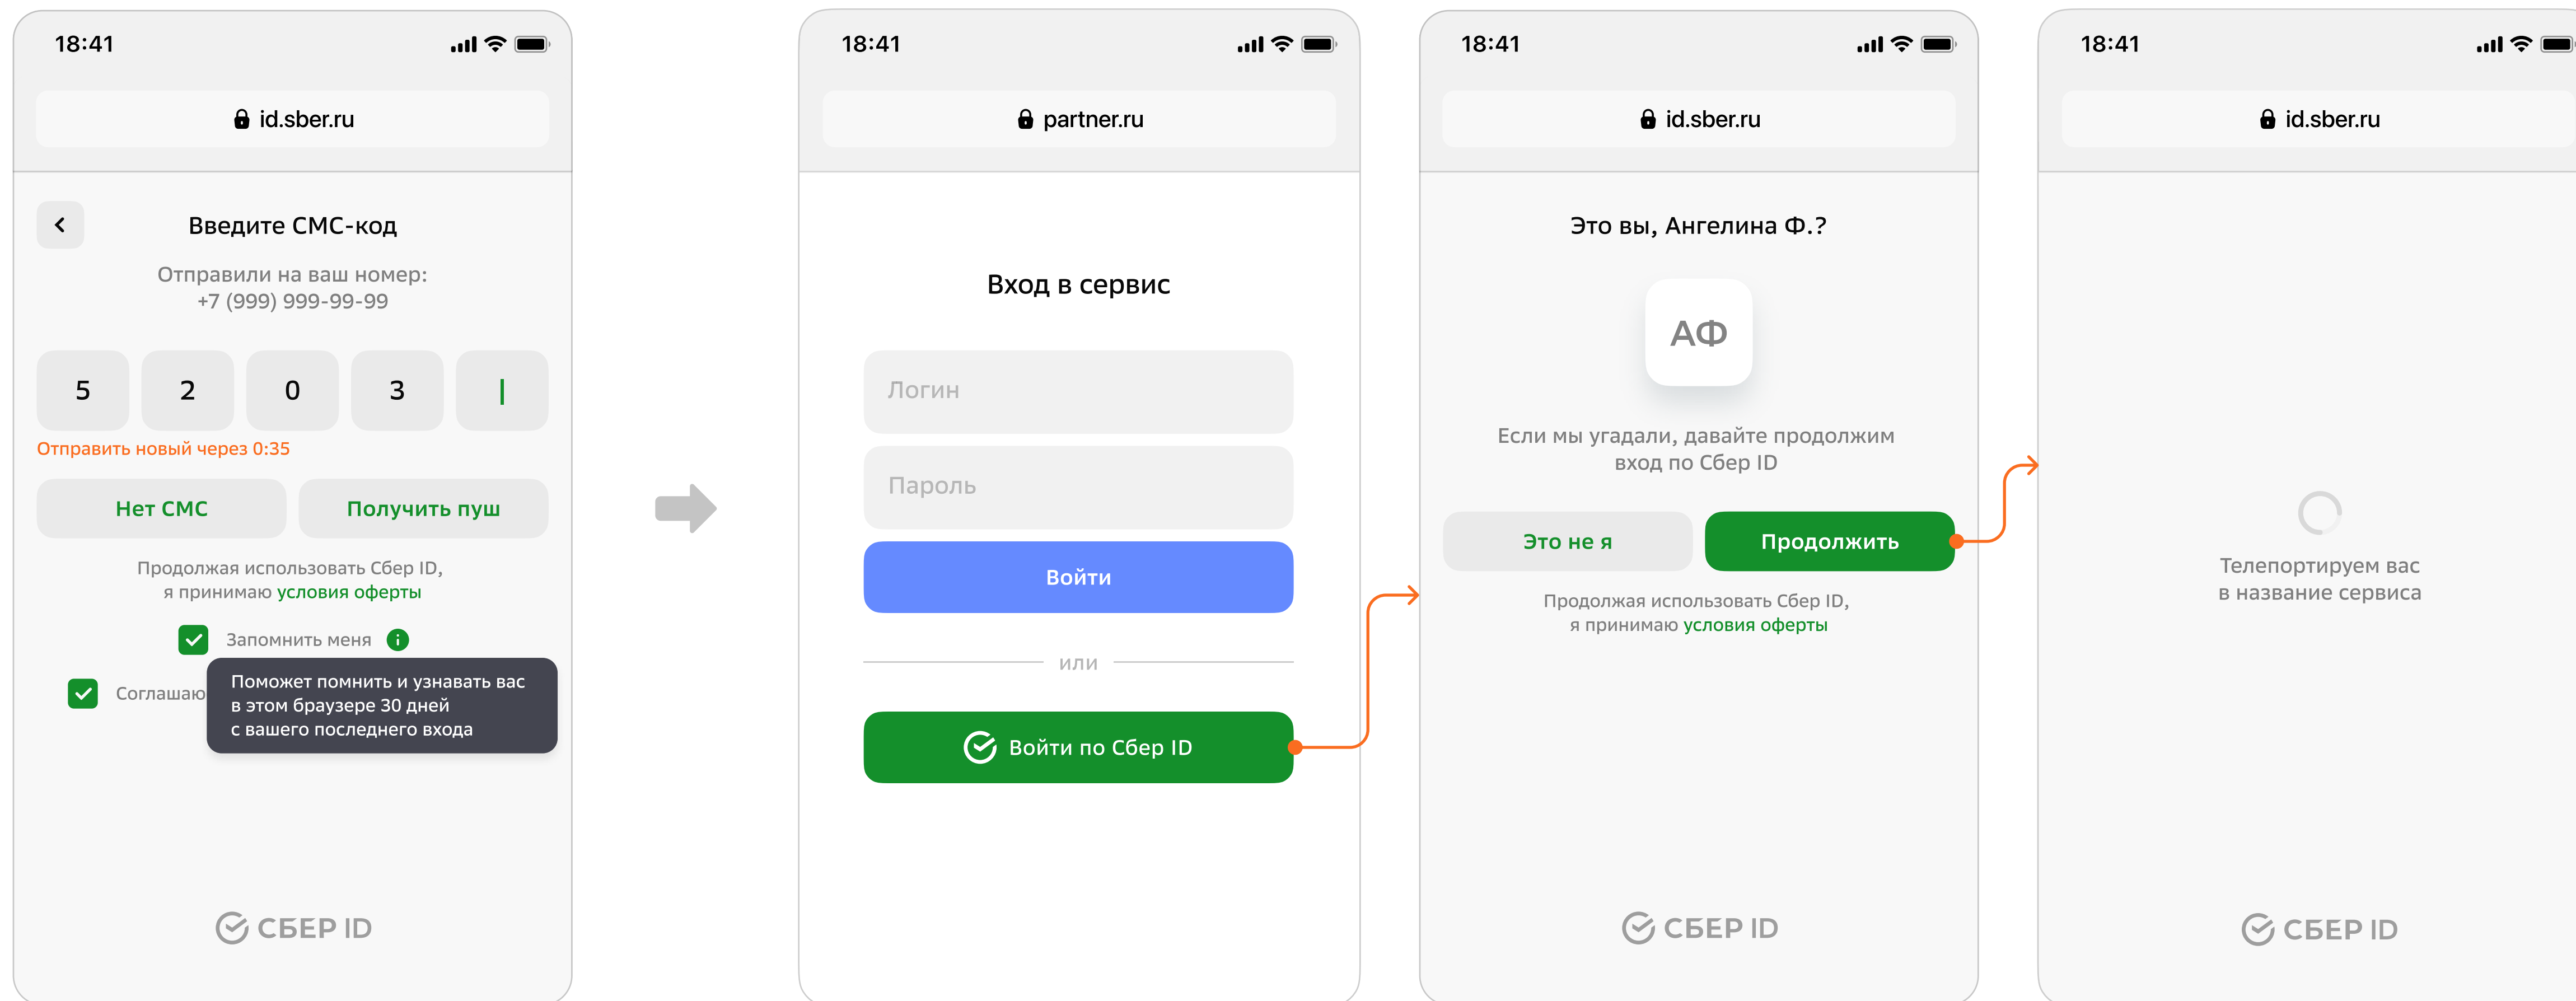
18:41

id.sber.ru

Введите СМС-код

Отправили на ваш номер:
+7 (999) 999-99-99

5 2 0 3 |

Отправить новый через 0:35

Нет СМС

Получить пуш

Продолжая использовать Сбер ID,
я принимаю условия оферты

Запомнить меня

Соглашаю

Поможет помнить и узнавать вас в этом браузере 30 дней с вашего последнего входа

СБЕР ID

18:41

partner.ru

Вход в сервис

Логин

Пароль

Войти

или

Войти по Сбер ID

18:41

id.sber.ru

Это вы, Ангелина Ф.?

АФ

Если мы угадали, давайте продолжим вход по Сбер ID

Это не я

Продолжить

Продолжая использовать Сбер ID,
я принимаю условия оферты

СБЕР ID

18:41

id.sber.ru

Телепортируем вас
в название сервиса

СБЕР ID